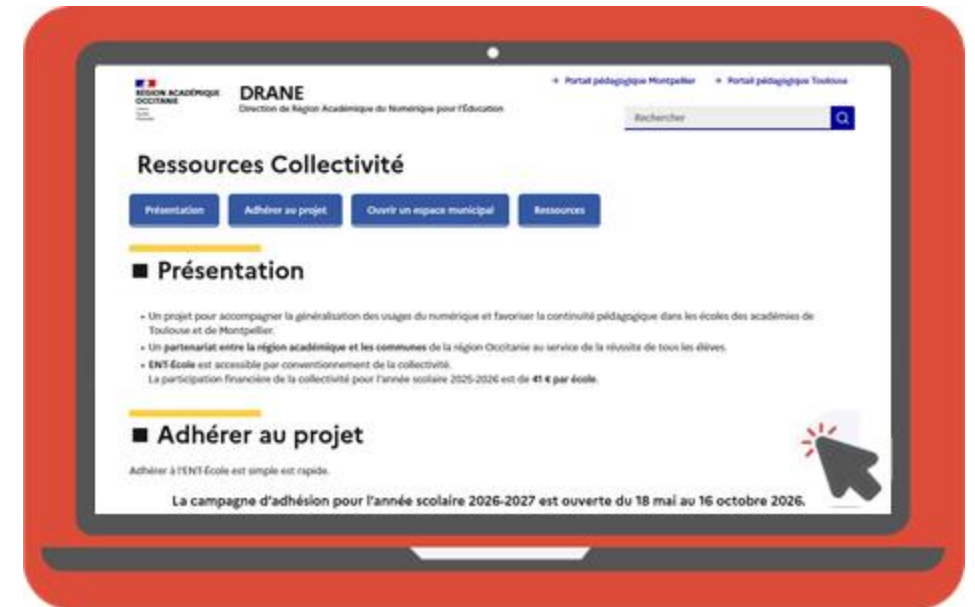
RÉGION ACADÉMIQUE OCCITANIE

DRANE
Direction de Région Académique du Numérique pour l'Éducation

→ Portail pédagogique Montpellier → Portail pédagogique Toulouse

Rechercher

Ressources Collectivité

Présentation Adhérer au projet Ouvrir un espace municipal Ressources

■ Présentation

• Un projet pour accompagner la généralisation des usages du numérique et favoriser la continuité pédagogique dans les écoles des académies de Toulouse et de Montpellier.
• Un partenariat entre la région académique et les communes de la région Occitanie au service de la réussite de tous les élèves.
• ENT-École est accessible par conventionnement de la collectivité.
La participation financière de la collectivité pour l'année scolaire 2025-2026 est de 41 € par école.

■ Adhérer au projet

Adhérer à l'ENT-École est simple est rapide.

La campagne d'adhésion pour l'année scolaire 2026-2027 est ouverte du 18 mai au 16 octobre 2026.